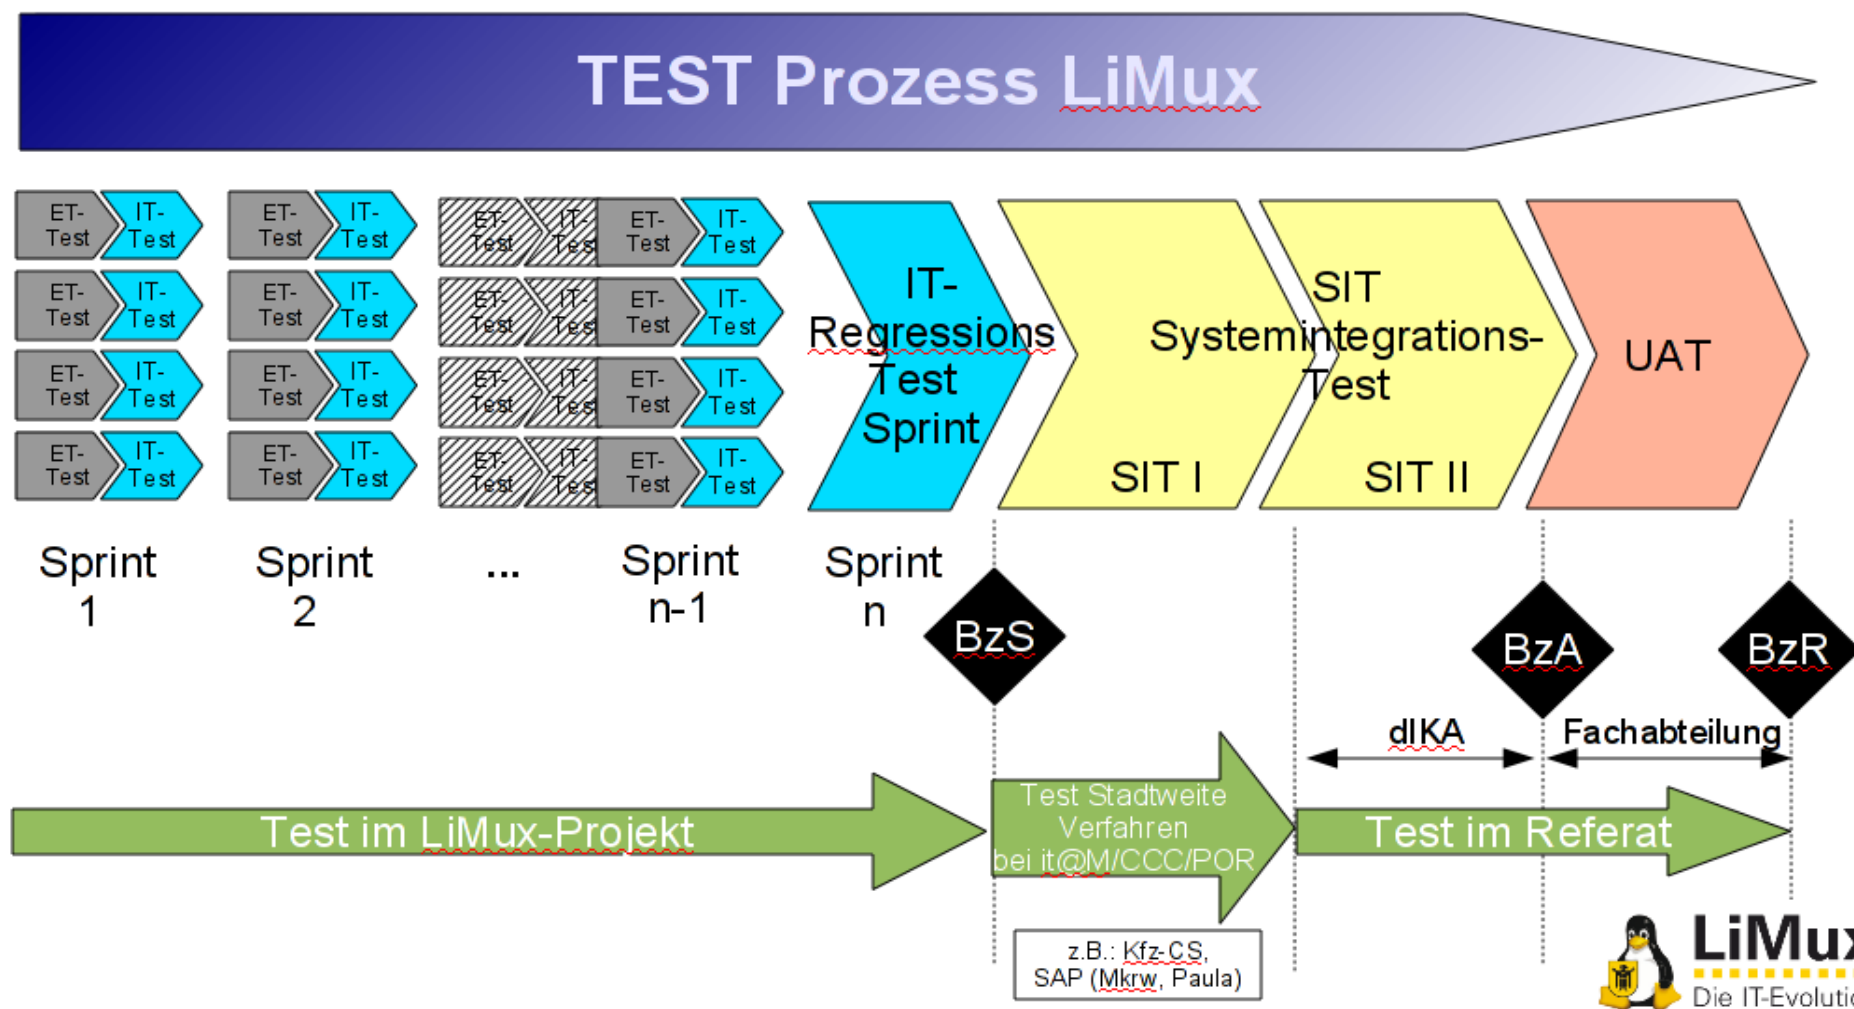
TEST Prozess LiMux

ET-Test IT-Test
ET-Test IT-Test
ET-Test IT-Test
ET-Test IT-Test

Sprint 1

ET-Test IT-Test
ET-Test IT-Test
ET-Test IT-Test
ET-Test IT-Test

Sprint 2

...

ET-Test IT-Test ET-Test IT-Test
ET-Test IT-Test ET-Test IT-Test
ET-Test IT-Test ET-Test IT-Test
ET-Test IT-Test ET-Test IT-Test

Sprint n-1

IT-Regressions Test Sprint

Sprint n

SIT Systemintegrations-Test

SIT I

SIT II

UAT

BzS

BzA

BzR

dIKA

Fachabteilung

Test im LiMux-Projekt

Test Stadtweite Verfahren bei it@M/CCC/POR

Test im Referat

z.B.: Kfz-CS, SAP (Mkrw, Paula)

LiMux
Die IT-Evoluti